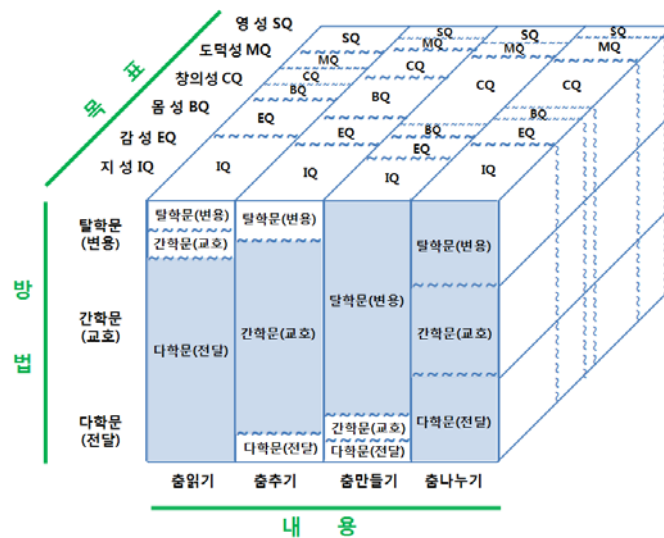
목 표

영 성 SQ
도덕성 MQ
창의성 CQ
몸 성 BQ
감 성 EQ
지 성 IQ

SQ
MQ
CQ
BQ
EQ
IQ

SQ
MQ
CQ
BQ
EQ
IQ

SQ
MQ
CQ
BQ
EQ
IQ

SQ
MQ
CQ
BQ
EQ
IQ

방
법

탈학문
(변용)

간학문
(교호)

다학문
(전달)

탈학문(변용)
간학문(교호)
다학문(전달)

탈학문(변용)
간학문(교호)
다학문(전달)

탈학문(변용)
간학문(교호)
다학문(전달)

탈학문(변용)
간학문(교호)
다학문(전달)

춤읽기
춤추기
춤만들기
춤나누기

내 용